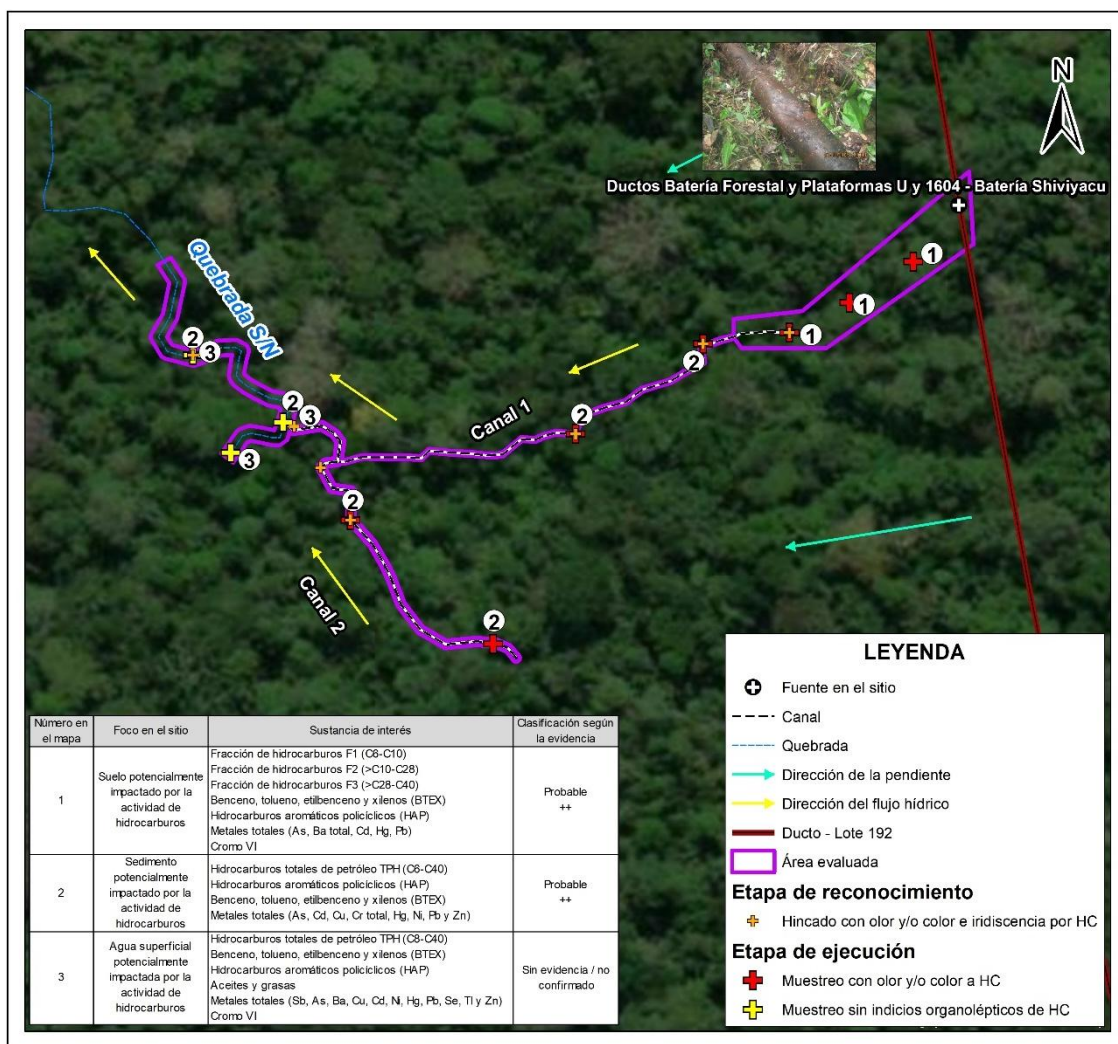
N

Ductos Batería Forestal y Plataformas U y 1604 - Batería Shiviyacu

Quebrada S/N

2 3

2 3

3

Canal 1

2

2

1

1

1

2

Canal 2

2

| Número en el mapa | Foco en el sitio | Sustancia de interés | Clasificación según la evidencia |
|---|---|---|---|
| 1 | Suelo potencialmente impactado por la actividad de hidrocarburos | Fracción de hidrocarburos F1 (C6-C10)<br>Fracción de hidrocarburos F2 (>C10-C28)<br>Fracción de hidrocarburos F3 (>C28-C40)<br>Benceno, tolueno, etilbenceno y xilenos (BTEX)<br>Hidrocarburos aromáticos policíclicos (HAP)<br>Metales totales (As, Ba total, Cd, Hg, Pb)<br>Cromo VI | Probable<br>++ |
| 2 | Sedimento potencialmente impactado por la actividad de hidrocarburos | Hidrocarburos totales de petróleo TPH (C6-C40)<br>Hidrocarburos aromáticos policíclicos (HAP)<br>Benceno, tolueno, etilbenceno y xilenos (BTEX)<br>Metales totales (As, Cd, Cu, Cr total, Hg, Ni, Pb y Zn) | Probable<br>++ |
| 3 | Agua superficial potencialmente impactada por la actividad de hidrocarburos | Hidrocarburos totales de petróleo TPH (C8-C40)<br>Benceno, tolueno, etilbenceno y xilenos (BTEX)<br>Hidrocarburos aromáticos policíclicos (HAP)<br>Aceites y grasas<br>Metales totales (Sb, As, Ba, Cu, Cd, Ni, Hg, Pb, Se, Tl y Zn)<br>Cromo VI | Sin evidencia / no confirmado |

LEYENDA
Fuente en el sitio
Canal
Quebrada
Dirección de la pendiente
Dirección del flujo hídrico
Ducto - Lote 192
Área evaluada
Etapa de reconocimiento
Hincado con olor y/o color e iridiscencia por HC
Etapa de ejecución
Muestreo con olor y/o color a HC
Muestreo sin indicios organolépticos de HC